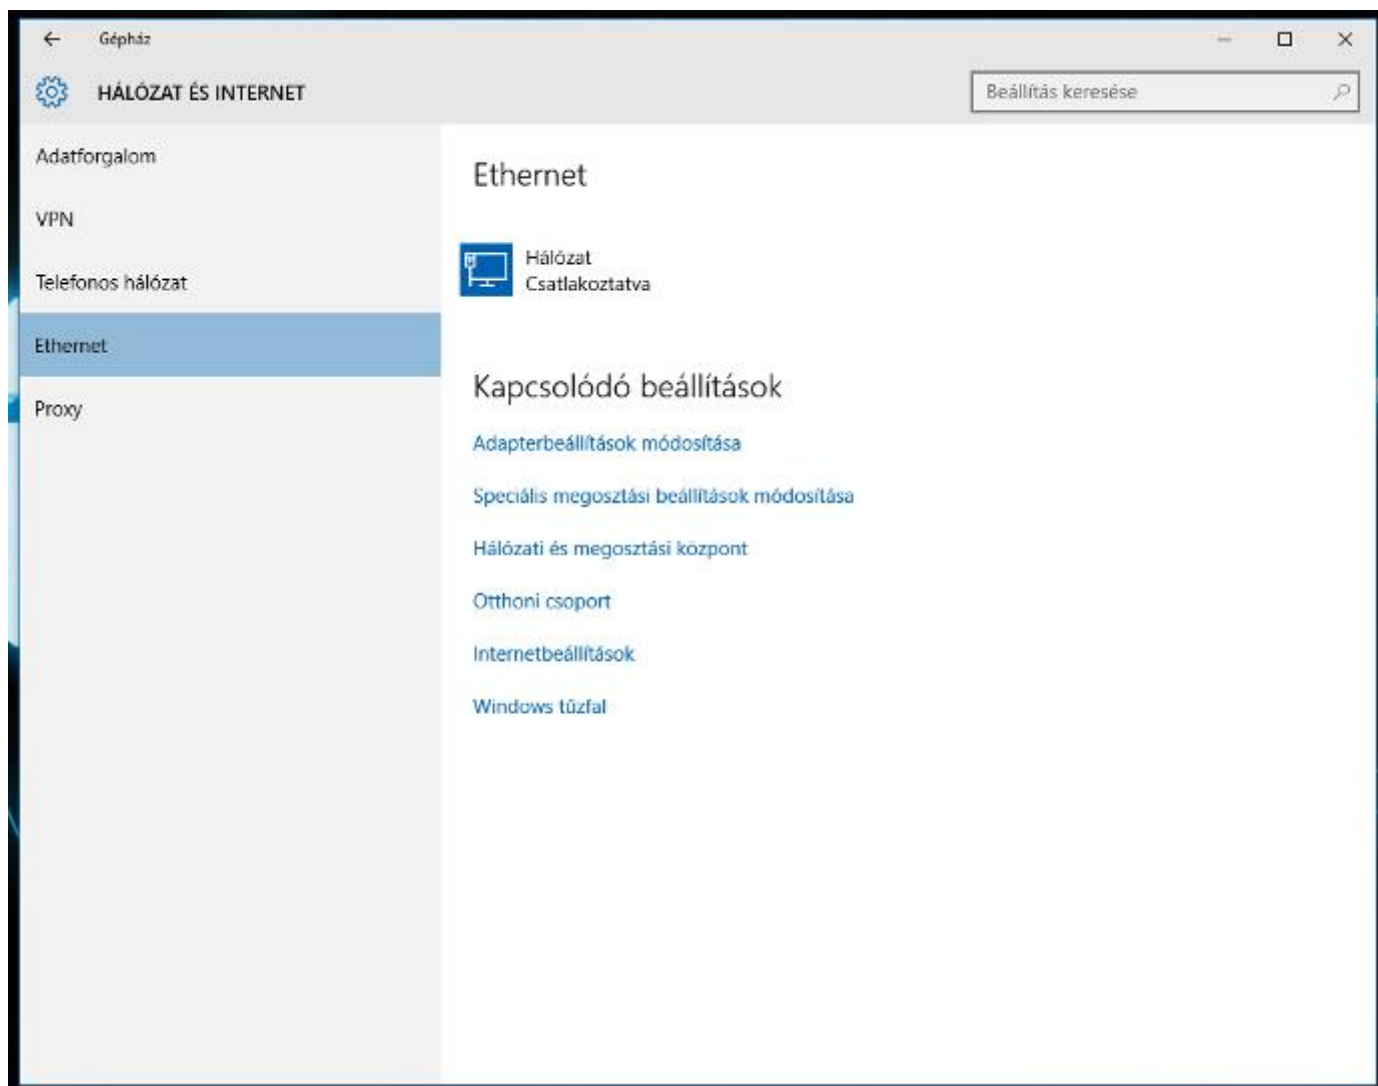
Gépház

HÁLÓZAT ÉS INTERNET

Beállítás keresése

Adatforgalom

VPN

Telefonos hálózat

Ethernet

Proxy

Ethernet

Hálózat
Csatlakoztatva

Kapcsolódó beállítások

Adapterbeállítások módosítása

Speciális megosztási beállítások módosítása

Hálózati és megosztási központ

Otthoni csoport

Internetbeállítások

Windows tűzfal